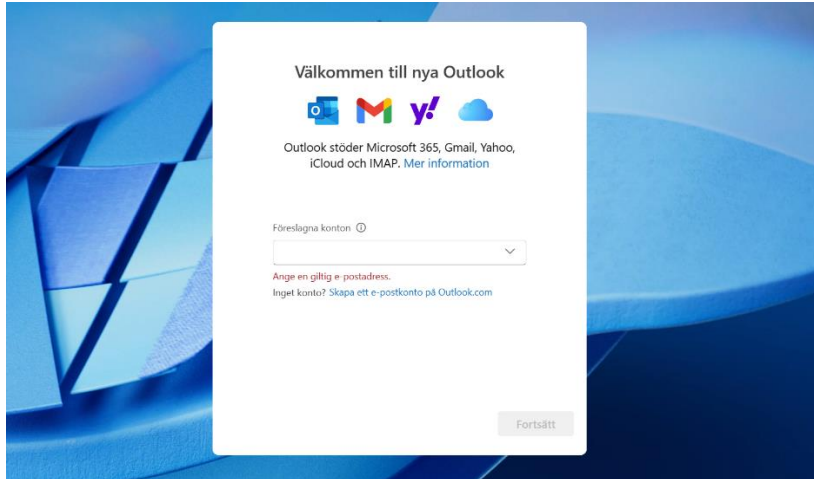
Välkommen till nya Outlook

y!

Outlook stöder Microsoft 365, Gmail, Yahoo, iCloud och IMAP. Mer information

Föreslagna konton ⓘ

Ange en giltig e-postadress.

Inget konto? Skapa ett e-postkonto på Outlook.com

Fortsätt